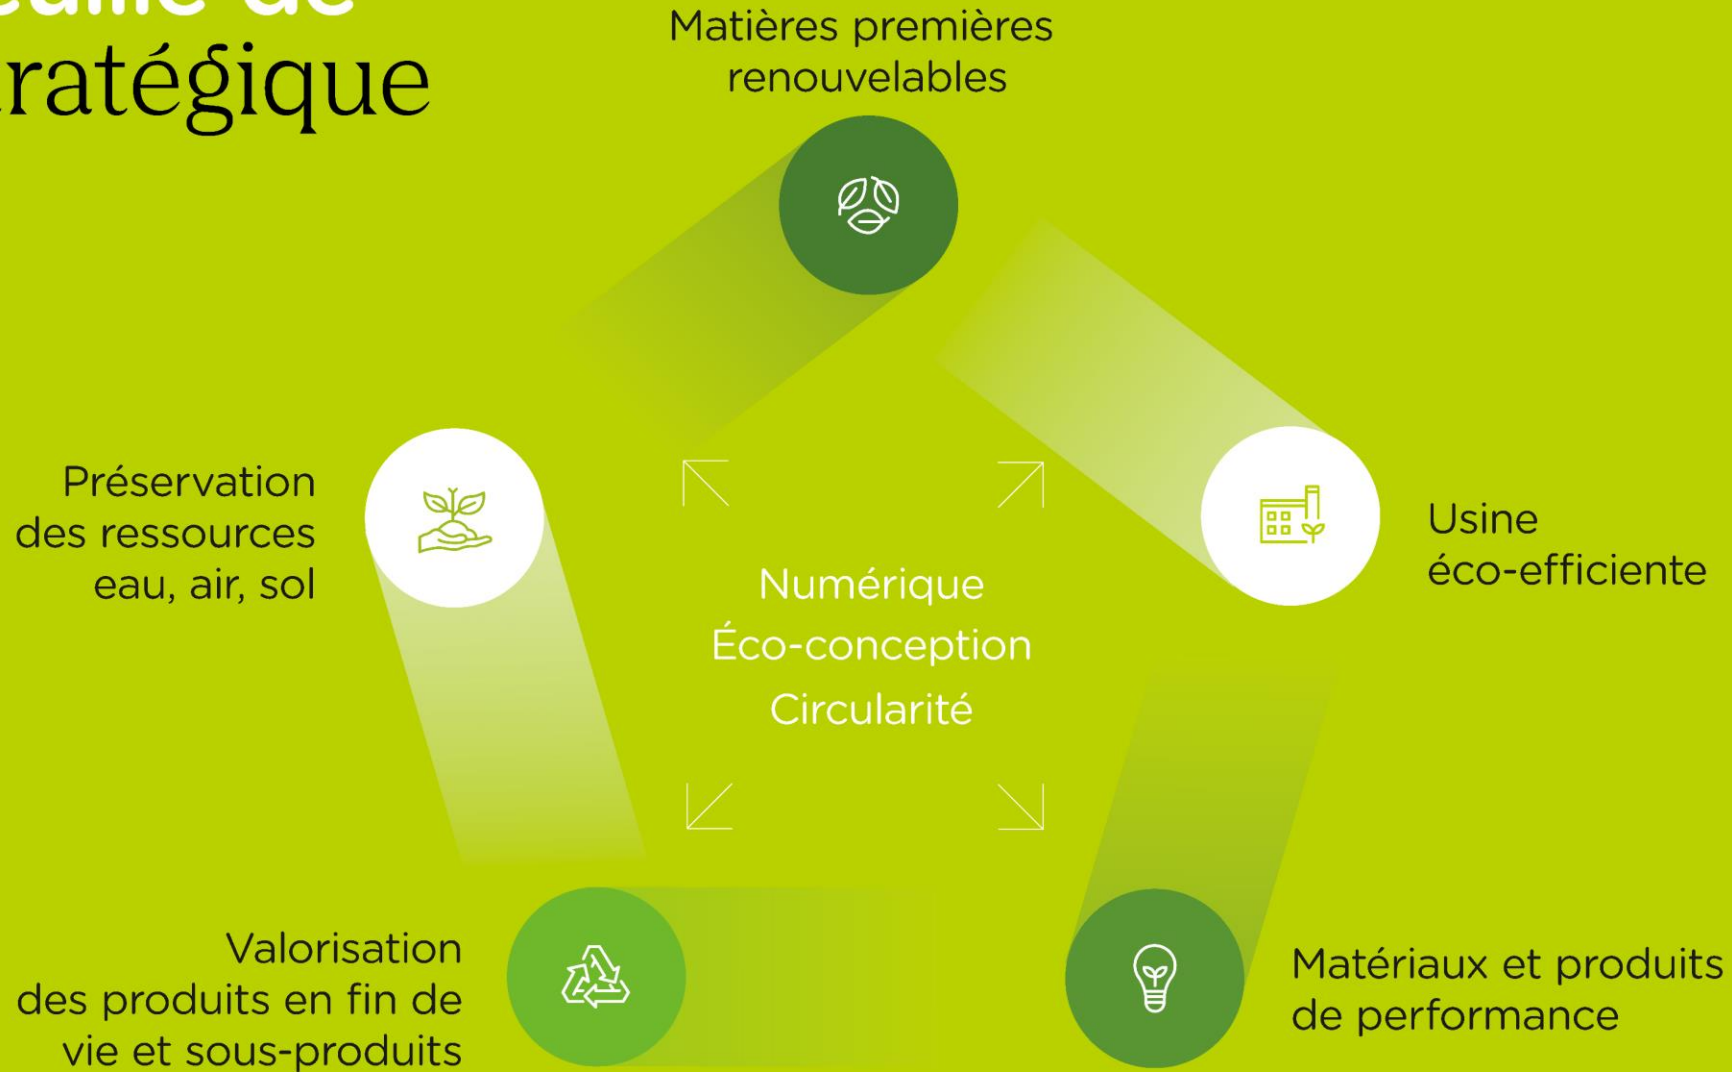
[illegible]
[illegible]ratégique

Matières premières renouvelables

Préservation des ressources eau, air, sol

Usine éco-efficiente

Numérique
Éco-conception
Circularité

Valorisation des produits en fin de vie et sous-produits

Matériaux et produits de performance